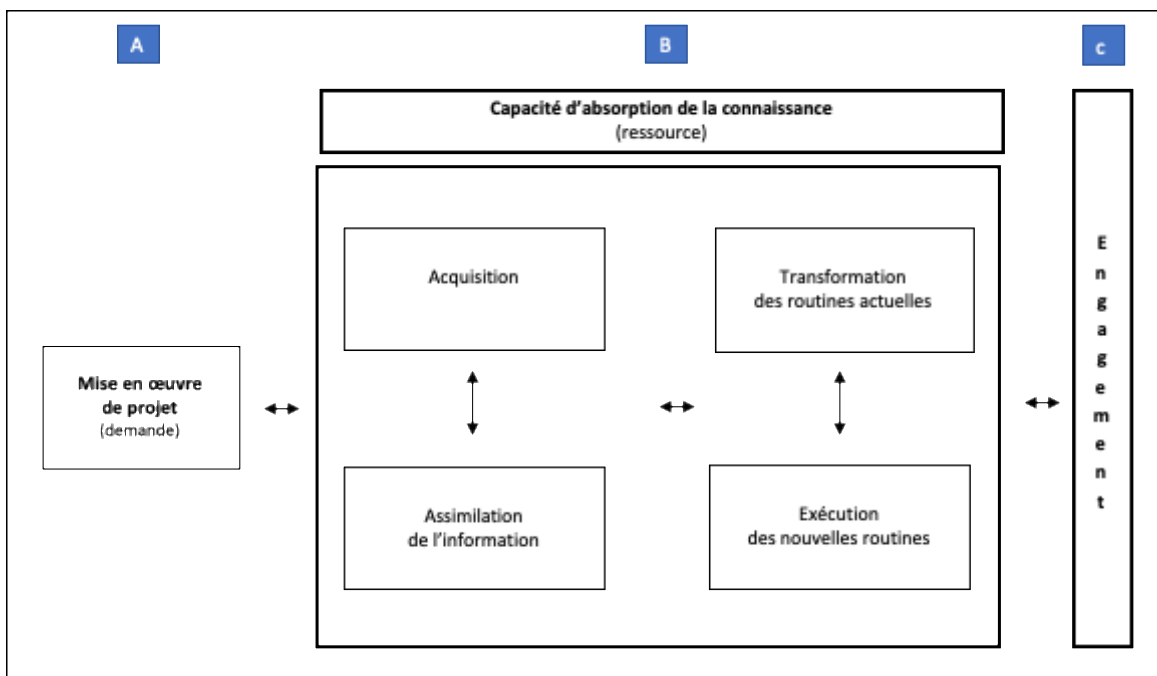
A

B

c

Capacité d'absorption de la connaissance
(ressource)

Mise en œuvre de projet
(demande)

Acquisition

Assimilation de l'information

Transformation des routines actuelles

Exécution des nouvelles routines

E
n
g
a
g
e
m
e
n
t